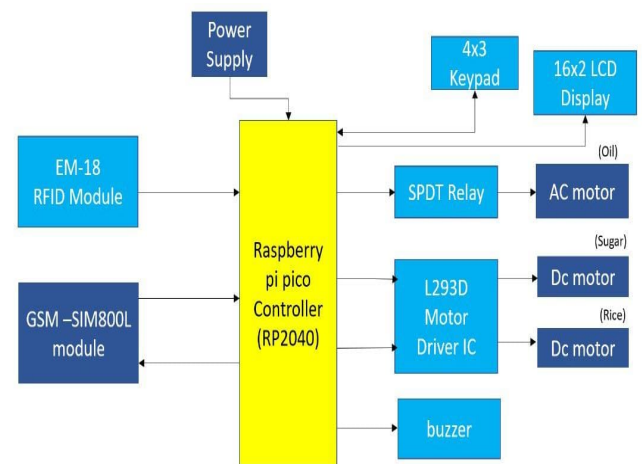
Power Supply

4x3 Keypad

16x2 LCD Display

EM-18 RFID Module

(Oil)

SPDT Relay

AC motor

Raspberry pi pico Controller (RP2040)

(Sugar)

GSM –SIM800L module

L293D Motor Driver IC

Dc motor

(Rice)

Dc motor

buzzer